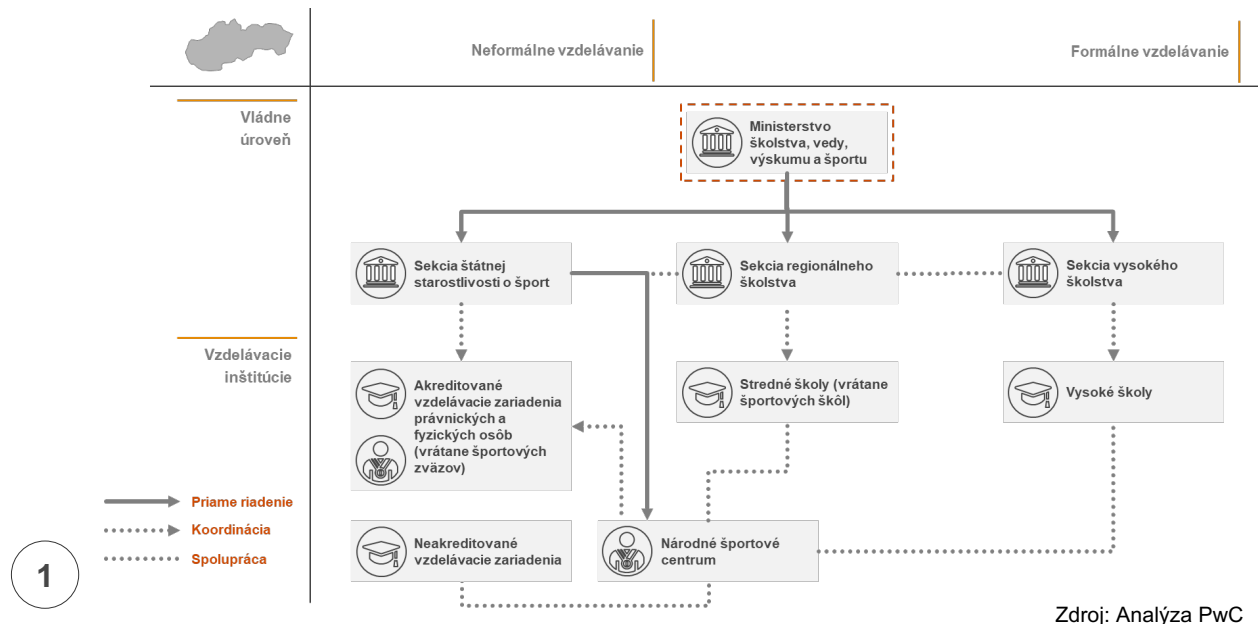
Neformálne vzdelávanie

Formálne vzdelávanie

Vládne úroveň

Vzdelávacie inštitúcie

Ministerstvo školstva, vedy, výskumu a športu

Sekcia štátnej starostlivosti o šport

Sekcia regionálneho školstva

Sekcia vysokého školstva

Akreditované vzdelávacie zariadenia právnických a fyzických osôb (vrátane športových zväzov)

Stredné školy (vrátane športových škôl)

Vysoké školy

Neakreditované vzdelávacie zariadenia

Národné športové centrum

Priame riadenie

Koordinácia

Spolupráca

1

Zdroj: Analýza PwC